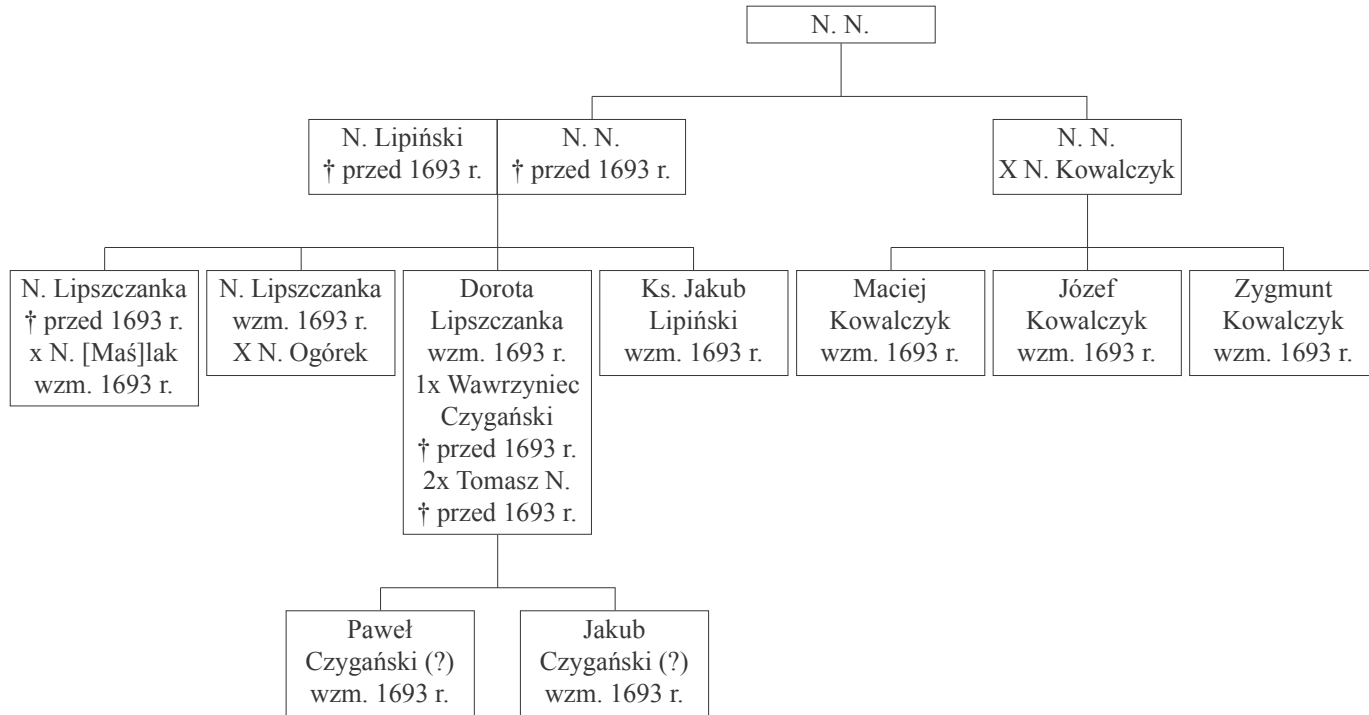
N. N.

N. Lipiński
† przed 1693 r.

N. N.
† przed 1693 r.

N. N.
X N. Kowalczyk

N. Lipszczanka
† przed 1693 r.
x N. [Maś]lak
wzm. 1693 r.

N. Lipszczanka
wzm. 1693 r.
X N. Ogórek

Dorota
Lipszczanka
wzm. 1693 r.
1x Wawrzyniec
Czygański
† przed 1693 r.
2x Tomasz N.
† przed 1693 r.

Ks. Jakub
Lipiński
wzm. 1693 r.

Maciej
Kowalczyk
wzm. 1693 r.

Józef
Kowalczyk
wzm. 1693 r.

Zygmunt
Kowalczyk
wzm. 1693 r.

Paweł
Czygański (?)
wzm. 1693 r.

Jakub
Czygański (?)
wzm. 1693 r.